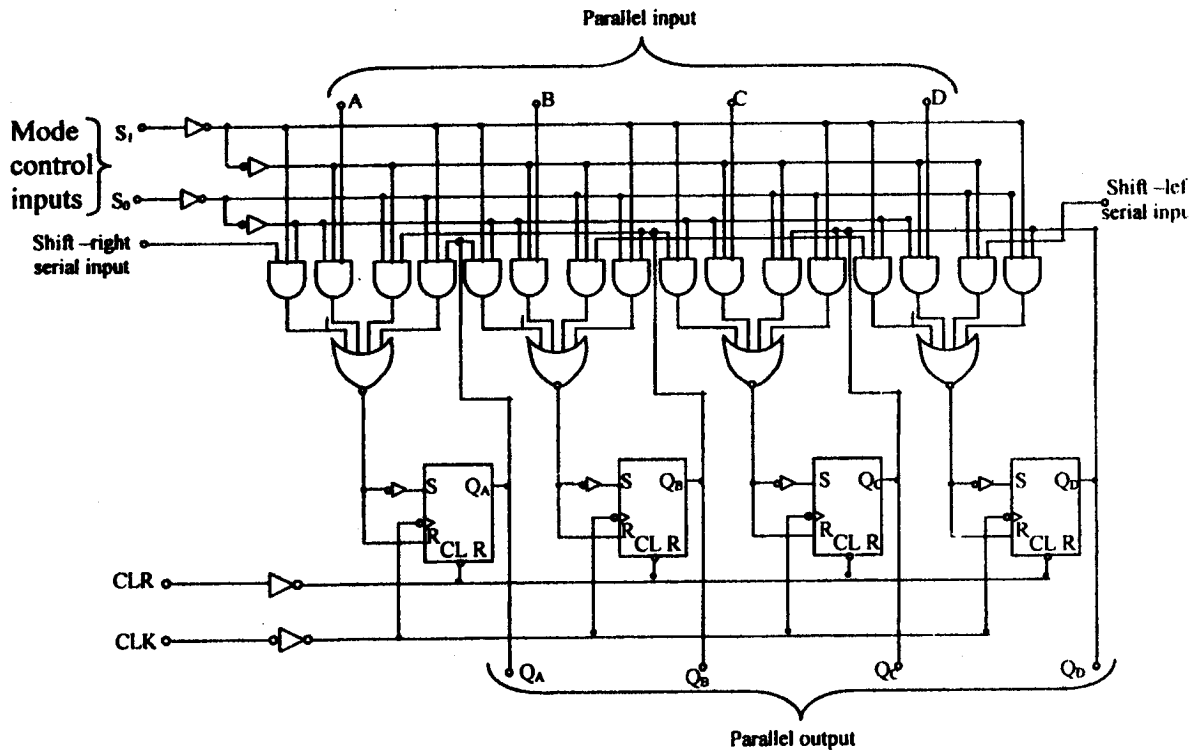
Parallel input

A B C D

Mode control inputs

$S_1$

$S_0$

Shift –right serial input

Shift –lef serial inpu

S $Q_A$ R CL R

S $Q_B$ R CL R

S $Q_C$ R CL R

S $Q_D$ R CL R

CLR

CLK

$Q_A$ $Q_B$ $Q_C$ $Q_D$

Parallel output